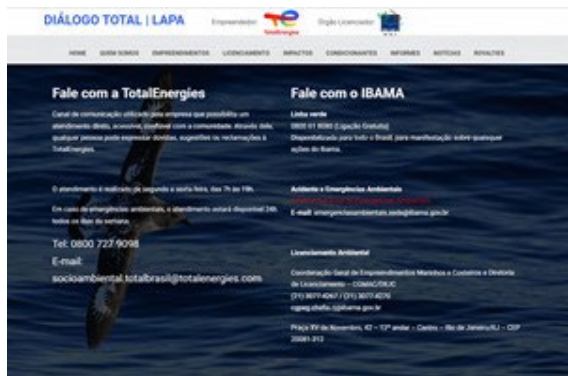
DIÁLOGO TOTAL | LAPA

Empreendedor TotalEnergies Órgão Licenciador

HOME QUEM SOMOS EMPREENDIMENTOS LICENCIAMENTO IMPACTOS CONDICIONANTES INFORMES NOTÍCIAS ROYALTIES

Fale com a TotalEnergies

Canal de comunicação utilizado pela empresa que possibilita um atendimento direto, acessível, confiável com a comunidade. Através dele, qualquer pessoa pode expressar dúvidas, sugestões ou reclamações à TotalEnergies.

O atendimento é realizado de segunda a sexta-feira, das 7h às 19h.

Em caso de emergências ambientais, o atendimento estará disponível 24h todos os dias da semana.

Tel: 0800 727 9098

E-mail:

socioambiental.totalbrasil@totalenergies.com

Fale com o IBAMA

Linha verde

0800 61 8080 (Ligação Gratuita)

Disponibilizada para todo o Brasil, para manifestação sobre quaisquer ações do Ibama.

Acidente e Emergências Ambientais

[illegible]

E-mail: emergenciasambientais.sede@ibama.gov.br

Licenciamento Ambiental

Coordenação Geral de Empreendimentos Marinhos e Costeiros e Diretoria de Licenciamento – COMAR/DILIC

(21) 3077-4267 / (21) 3077-4270

cgmg.rj@ibama.gov.br

Praça XV de Novembro, 42 – 12º andar – Centro – Rio de Janeiro/RJ – CEP 20010-010